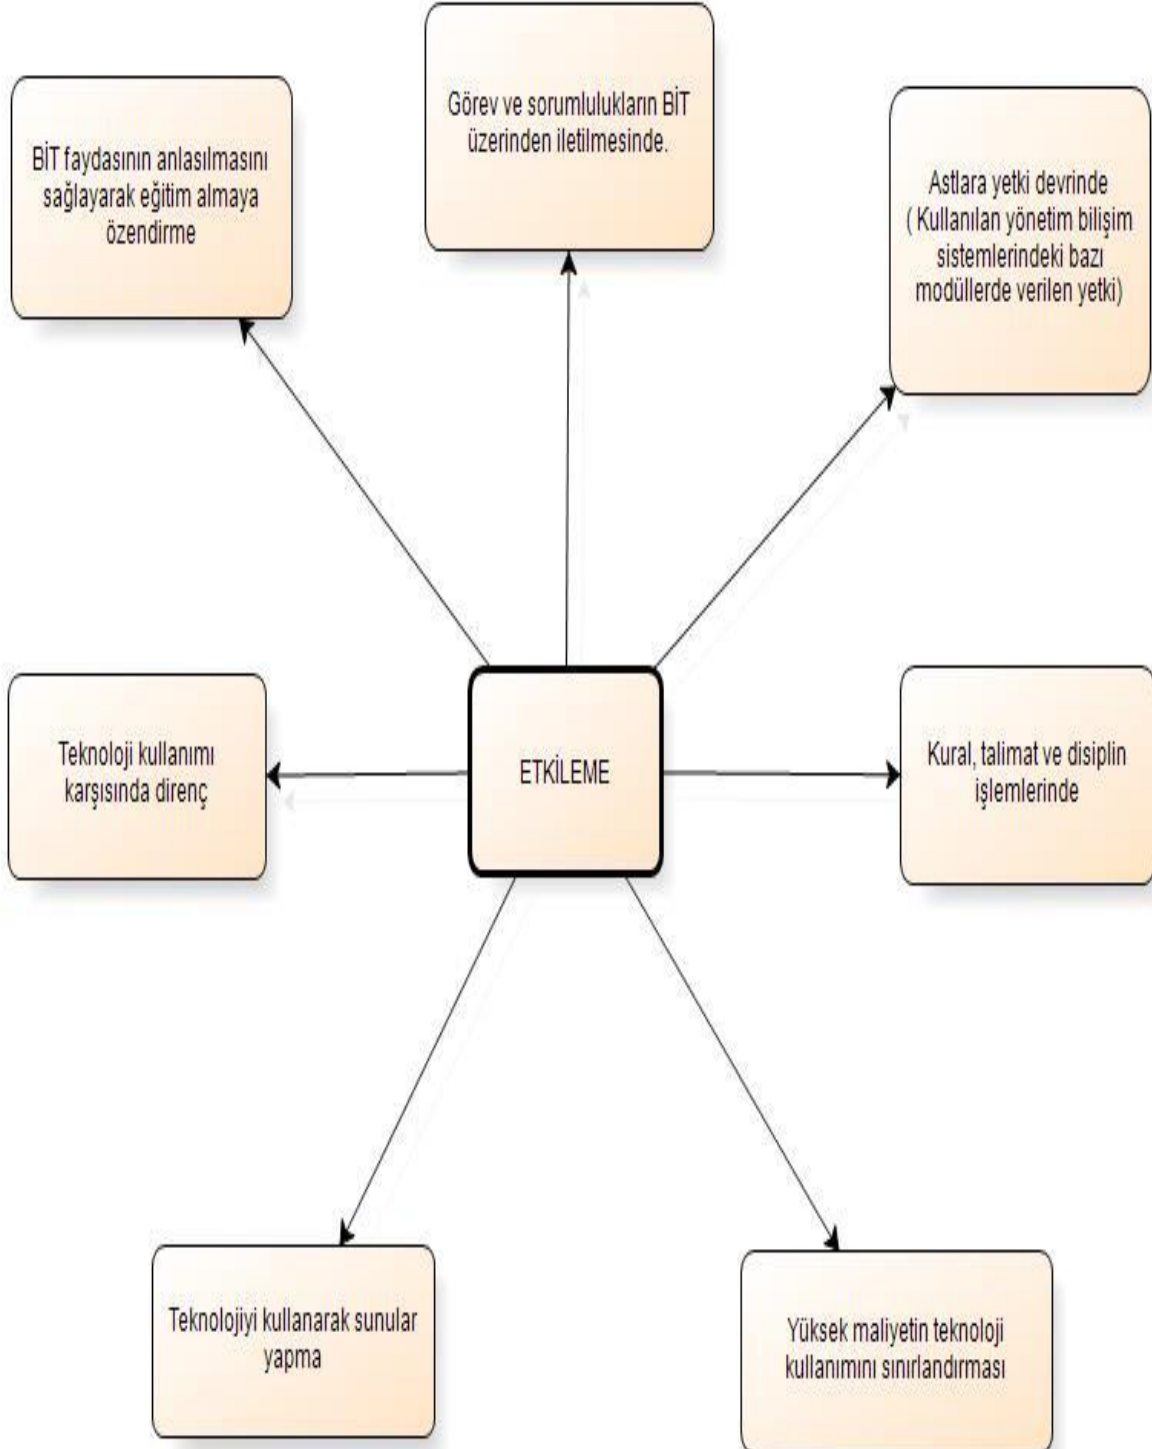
BİT faydasının anlasılmasını sağlayarak eğitim almaya özendirme

Görev ve sorumlulukların BİT üzerinden iletilmesinde.

Astlara yetki devrinde ( Kullanılan yönetim bilişim sistemlerindeki bazı modüllerde verilen yetki)

Teknoloji kullanımı karşısında direnç

ETKİLEME

Kural, talimat ve disiplin işlemlerinde

Teknolojiyi kullanarak sunular yapma

Yüksek maliyetin teknoloji kullanımını sınırlandırması